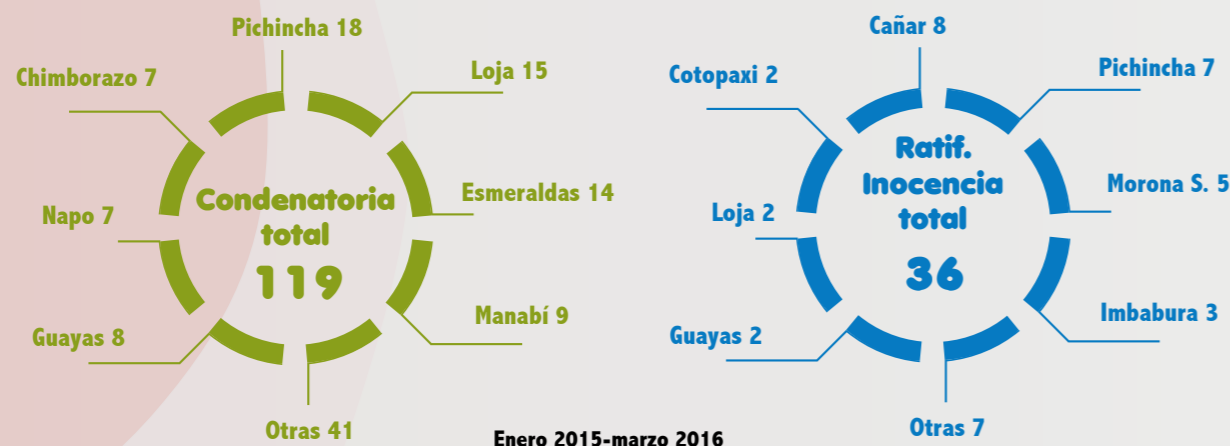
Pichincha 18

Loja 15

Chimborazo 7

Esmeraldas 14

Napo 7

Condenatoria total 119

Manabí 9

Guayas 8

Otras 41

Cañar 8

Cotopaxi 2

Pichincha 7

Ratif. Inocencia total 36

Morona S. 5

Loja 2

Imbabura 3

Guayas 2

Otras 7

Enero 2015-marzo 2016